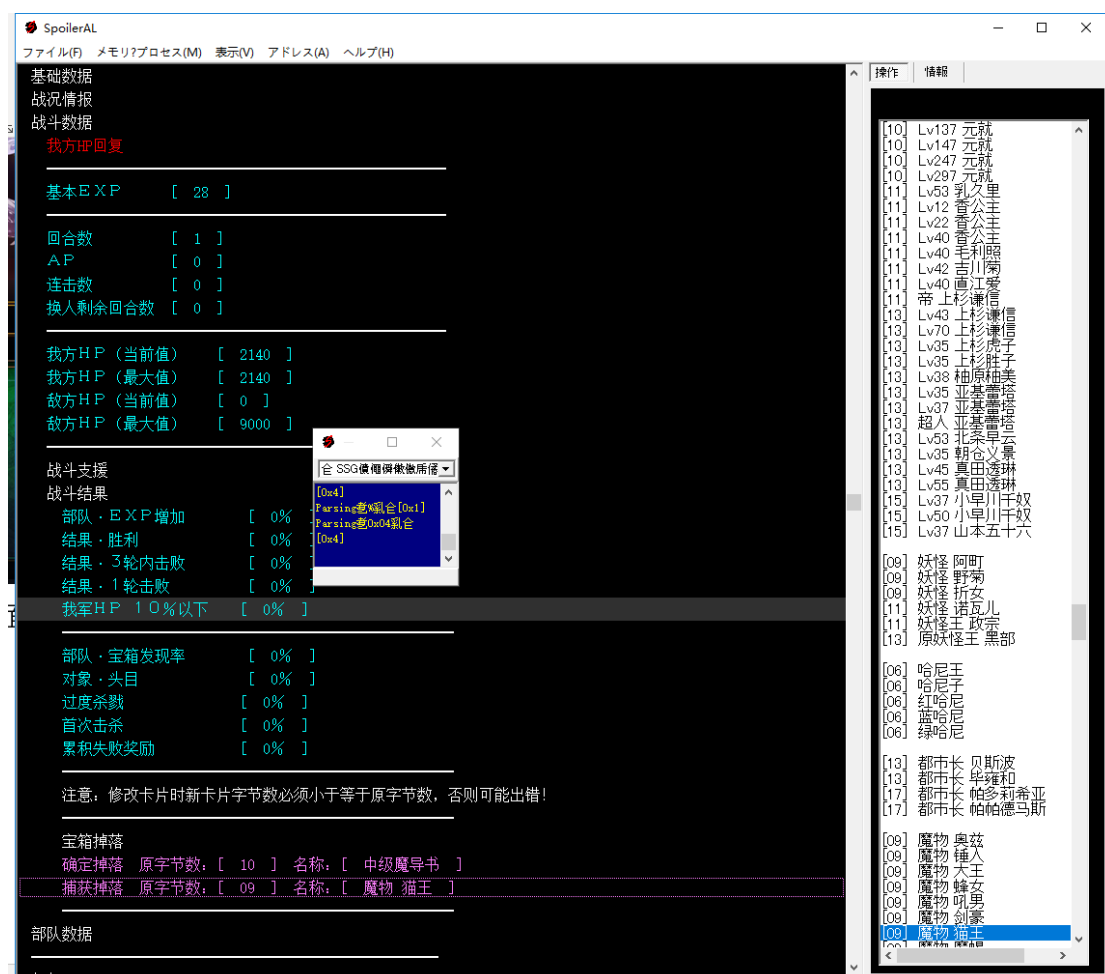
SpoilerAL
ファイル(F) メモリ?プロセス(M) 表示(V) アドレス(A) ヘルプ(H)

基础数据
战况情报
战斗数据
我方HP回复

基本EXP [ 28 ]

回合数 [ 1 ]
AP [ 0 ]
连击数 [ 0 ]
换人剩余回合数 [ 0 ]

我方HP（当前值） [ 2140 ]
我方HP（最大值） [ 2140 ]
敌方HP（当前值） [ 0 ]
敌方HP（最大值） [ 9000 ]

战斗支援
战斗结果
部队·EXP增加 [ 0% ]
结果·胜利 [ 0% ]
结果·3轮内击败 [ 0% ]
结果·1轮击败 [ 0% ]
我军HP 10%以下 [ 0% ]

部队·宝箱发现率 [ 0% ]
对象·头目 [ 0% ]
过度杀戮 [ 0% ]
首次击杀 [ 0% ]
累积失败奖励 [ 0% ]

注意，修改卡片时新卡片字节数必须小于等于原字节数，否则可能出错！

宝箱掉落
确定掉落 原字节数：[ 10 ] 名称：[ 中级魔导书 ]
捕获掉落 原字节数：[ 09 ] 名称：[ 魔物 猫王 ]

部队数据

SSG儂儁儞儆儌儍儏
[0x4]
Parsing&#0x1
Parsing&0x04
[0x4]

操作 情報

[10] Lv137 元就
[10] Lv147 元就
[10] Lv247 元就
[10] Lv297 元就
[11] Lv53 乱久里
[11] Lv12 香公主
[11] Lv22 香公主
[11] Lv40 香公主
[11] Lv40 毛利照
[11] Lv42 吉川菊
[11] Lv40 直江爱
[11] 帝 上杉谦信
[13] Lv43 上杉谦信
[13] Lv70 上杉谦信
[13] Lv35 上杉虎子
[13] Lv35 上杉胜子
[13] Lv38 柚原柚美
[13] Lv35 亚基蕾塔
[13] Lv37 亚基蕾塔
[13] 超人 亚基蕾塔
[13] Lv53 北条早云
[13] Lv35 朝仓义景
[13] Lv45 真田透琳
[13] Lv55 真田透琳
[15] Lv37 小早川千奴
[15] Lv50 小早川千奴
[15] Lv37 山本五十六

[09] 妖怪 阿町
[09] 妖怪 野菊
[09] 妖怪 折女
[11] 妖怪 诺瓦儿
[11] 妖怪王 政宗
[13] 原妖怪王 黑部

[06] 哈尼王
[06] 哈尼子
[06] 红哈尼
[06] 蓝哈尼
[06] 绿哈尼

[13] 都市长 贝斯波
[13] 都市长 毕薙和
[17] 都市长 帕多莉希亚
[17] 都市长 帕帕德马斯

[09] 魔物 奥兹
[09] 魔物 锤入
[09] 魔物 大王
[09] 魔物 蜂女
[09] 魔物 吼男
[09] 魔物 剑豪
[09] 魔物 猫王